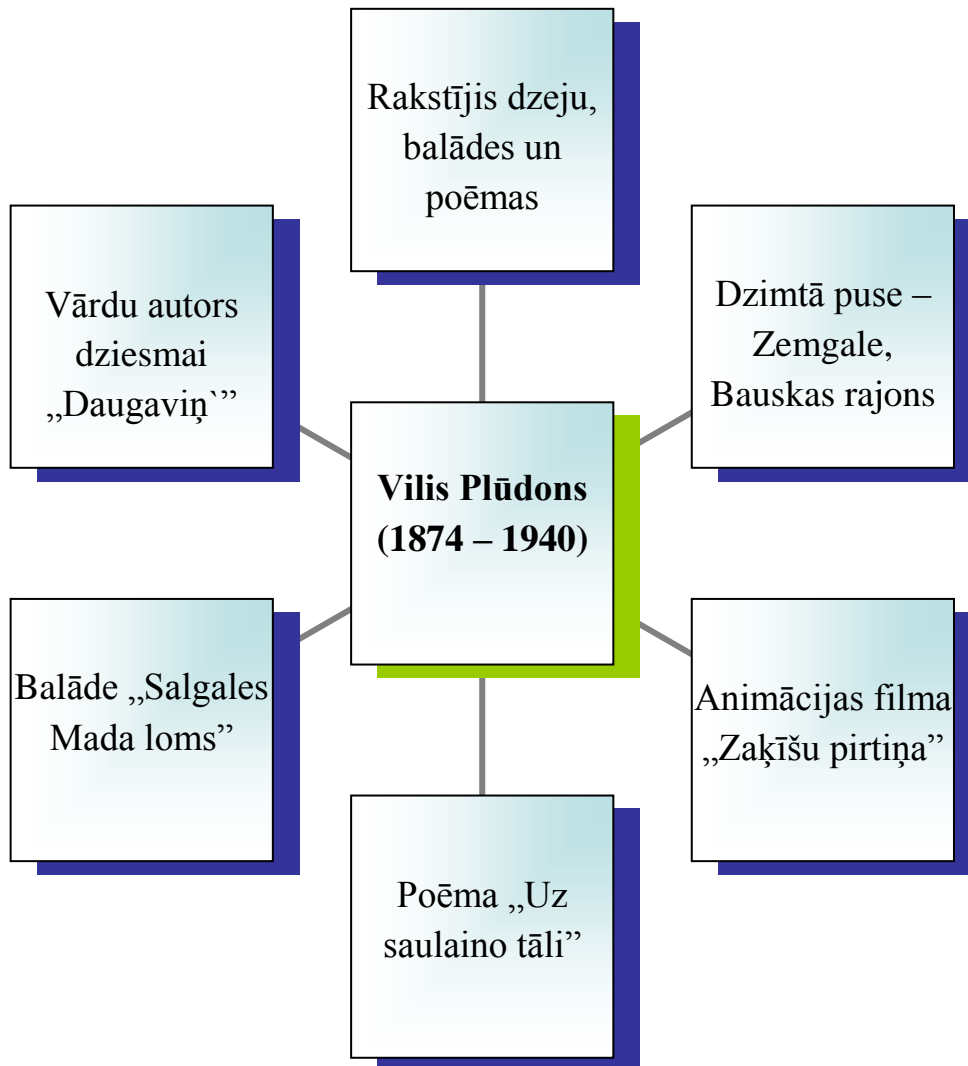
Rakstījis dzeju, balādes un poēmas

Vārdu autors dziesmai „Daugaviņ`”

Dzimtā puse – Zemgale, Bauskas rajons

**Vilis Plūdons (1874 – 1940)**

Balāde „Salgales Mada loms”

Animācijas filma „Zaķīšu pirtiņa”

Poēma „Uz saulaino tāli”